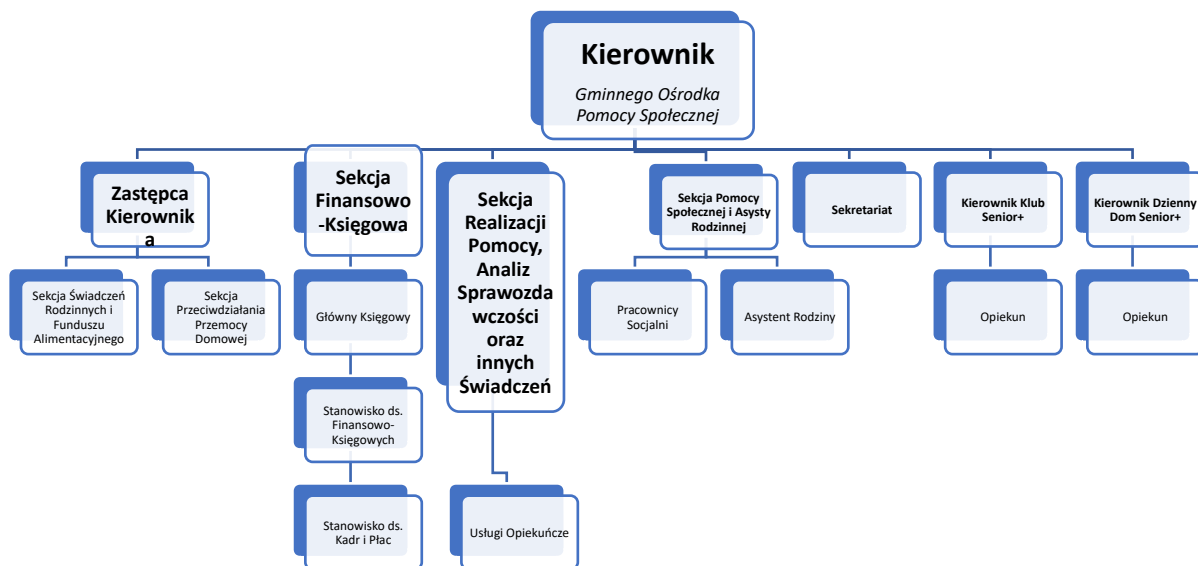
Kierownik

Gminnego Ośrodka Pomocy Społecznej

Zastępca Kierownika

Sekcja Świadczeń Rodzinnych i Funduszu Alimentacyjnego

Sekcja Przeciwdziałania Przemocy Domowej

Sekcja Finansowo-Księgowa

Główny Księgowy

Stanowisko ds. Finansowo-Księgowych

Stanowisko ds. Kadr i Płac

Sekcja Realizacji Pomocy, Analiz Sprawozdawczości oraz innych Świadczeń

Usługi Opiekuńcze

Sekcja Pomocy Społecznej i Asysty Rodzinnej

Pracownicy Socjalni

Asystent Rodziny

Sekretariat

Kierownik Klub Senior+

Opiekun

Kierownik Dzienny Dom Senior+

Opiekun